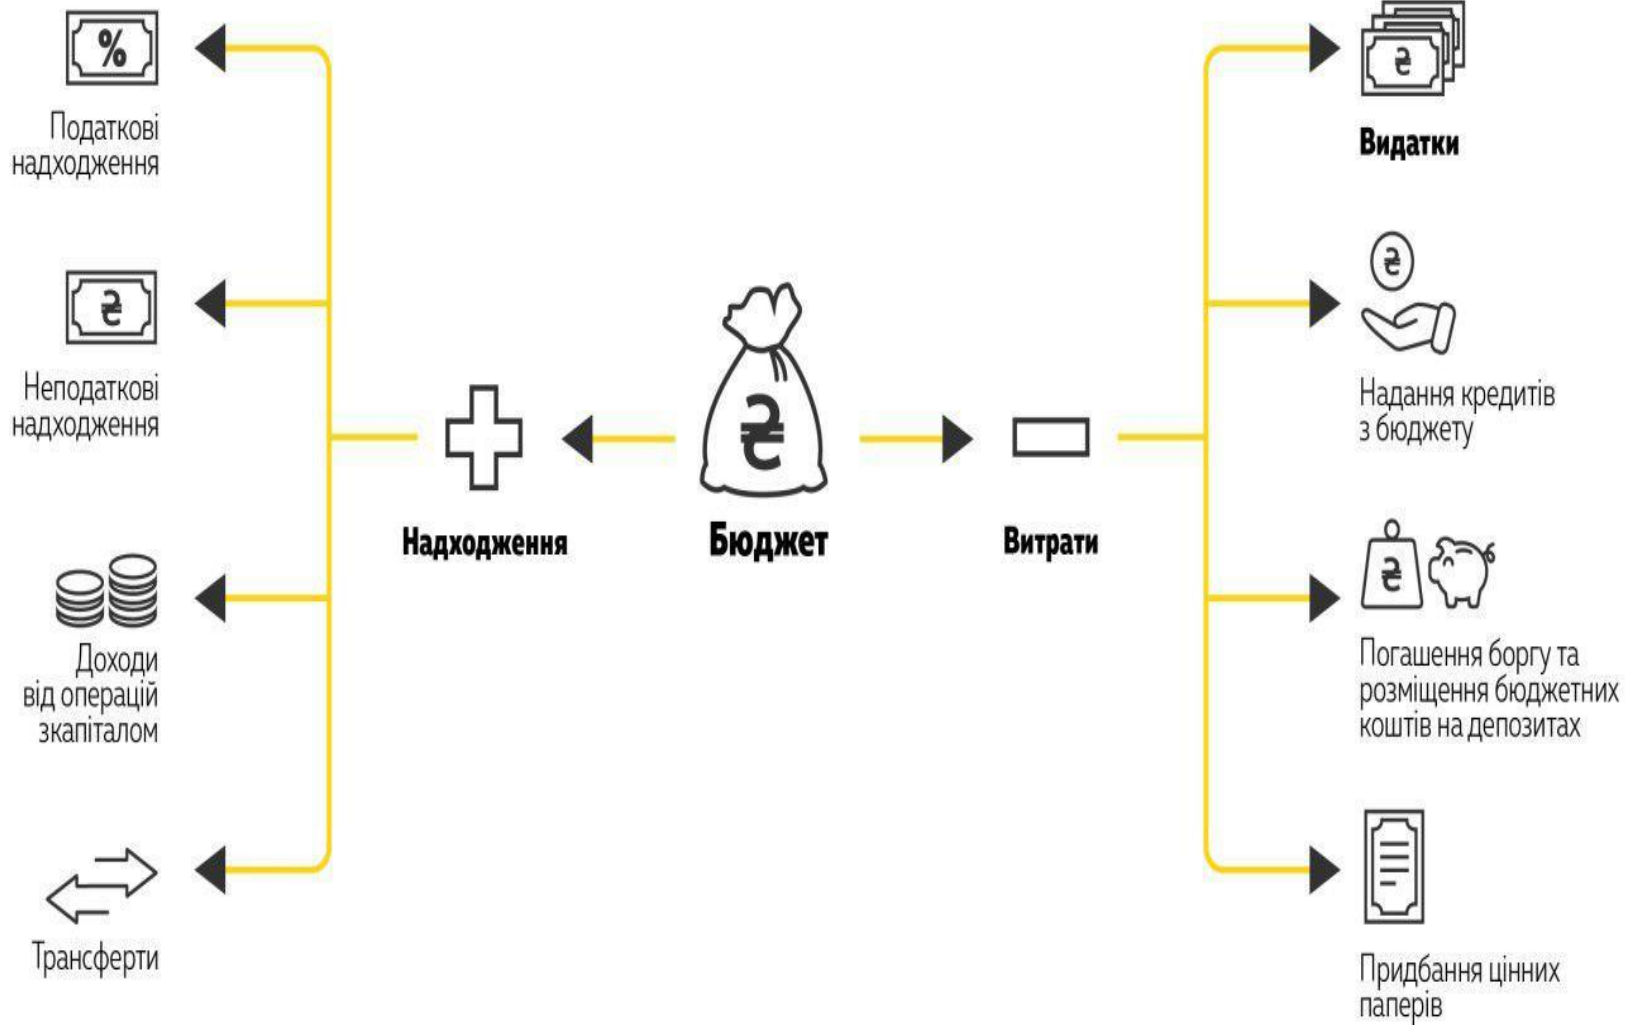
%

Податкові надходження

₴

Неподаткові надходження

Доходи від операцій зкапіталом

Трансферти

Надходження

₴

Бюджет

Витрати

₴

Видатки

₴

Надання кредитів з бюджету

₴

Погашення боргу та розміщення бюджетних коштів на депозитах

Придбання цінних паперів